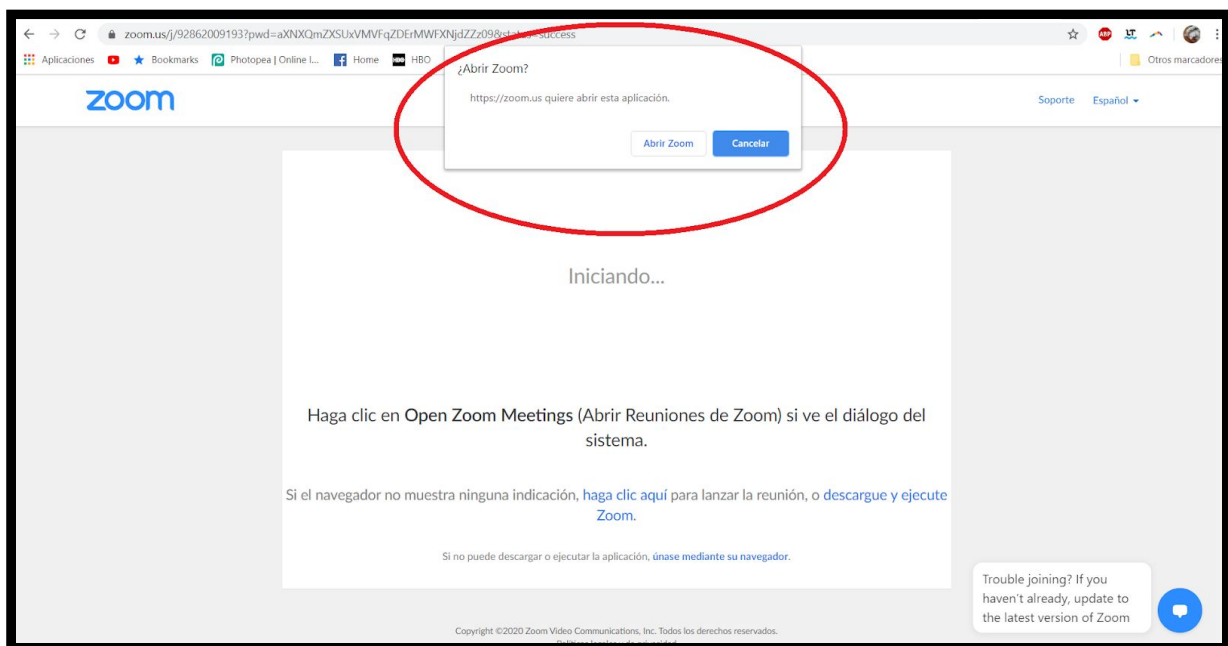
zoom.us/j/92862009193?pwd=aXNXQmZXSUxVMVFqZDErMWFXNjdZZz09&st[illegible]success

Aplicaciones Bookmarks Photopea | Online I... Home HBO

Otros marcadores

zoom

Soporte Español

¿Abrir Zoom?

https://zoom.us quiere abrir esta aplicación.

Abrir Zoom Cancelar

Iniciando...

Haga clic en Open Zoom Meetings (Abrir Reuniones de Zoom) si ve el diálogo del sistema.

Si el navegador no muestra ninguna indicación, haga clic aquí para lanzar la reunión, o descargue y ejecute Zoom.

Si no puede descargar o ejecutar la aplicación, únase mediante su navegador.

Trouble joining? If you haven't already, update to the latest version of Zoom

Copyright ©2020 Zoom Video Communications, Inc. Todos los derechos reservados.

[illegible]